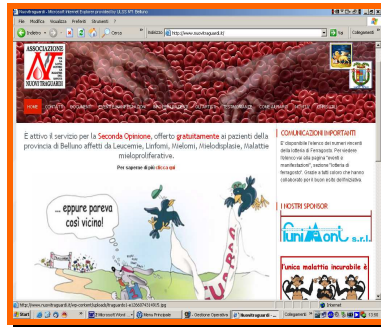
Nuovitraguardi - Microsoft Internet Explorer

File Modifica Visualizza Preferiti Strumenti ?

Indietro Cerca

Indirizzo http://www.nuovitraguardi.it/ Vai Collegamenti

ASSOCIAZIONE NUOVI TRAGUARDI

HOME CONTATTI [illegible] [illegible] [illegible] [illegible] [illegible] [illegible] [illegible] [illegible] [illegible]

E attivo il servizio per la Seconda Opinione, offerto gratuitamente ai pazienti della provincia di Belluno affetti da Leucemie, Linfomi, Mielomi, Mielodisplasie, Malattie mieloproliferative.

Per sapere di più clicca qui

... eppure pareva così vicino!

COMUNICAZIONI IMPORTANTI

E' disponibile l'elenco dei numeri vincenti della lotteria di Ferragosto. Per vedere l'elenco vai alla pagina "eventi e manifestazioni", sezione "lotteria di ferragosto". Grazie a tutti coloro che hanno collaborato per il buon esito dell'iniziativa.

I NOSTRI SPONSOR

FuniMont s.r.l.

l'unica malattia incurabile è

http://www.nuovitraguardi.it/wp-content/uploads/traguardo/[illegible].jpg Internet

Start Microsoft Word Menu Principale Gestione Operaz Nuovitraguardi Collegamenti 13:58